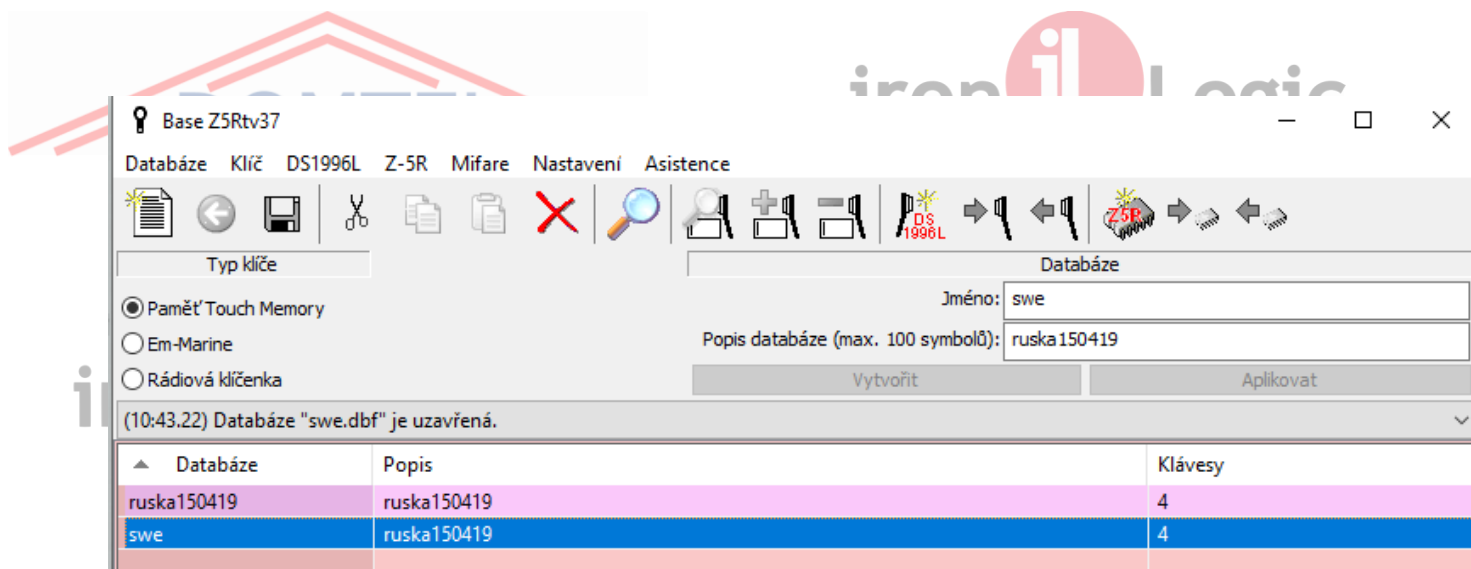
Base Z5Rtv37

Databáze Klíč DS1996L Z-5R Mifare Nastavení Asistence

DS 1996L

Z5R

Typ klíče

Databáze

Paměť Touch Memory
Em-Marine
Rádiová klíčenka

Jméno: swe
Popis databáze (max. 100 symbolů): ruska150419

Vytvořit
Aplikovat

(10:43.22) Databáze "swe.dbf" je uzavřená.

| Databáze | Popis | Klávesy |
|---|---|---|
| ruska150419 | ruska150419 | 4 |
| swe | ruska150419 | 4 |